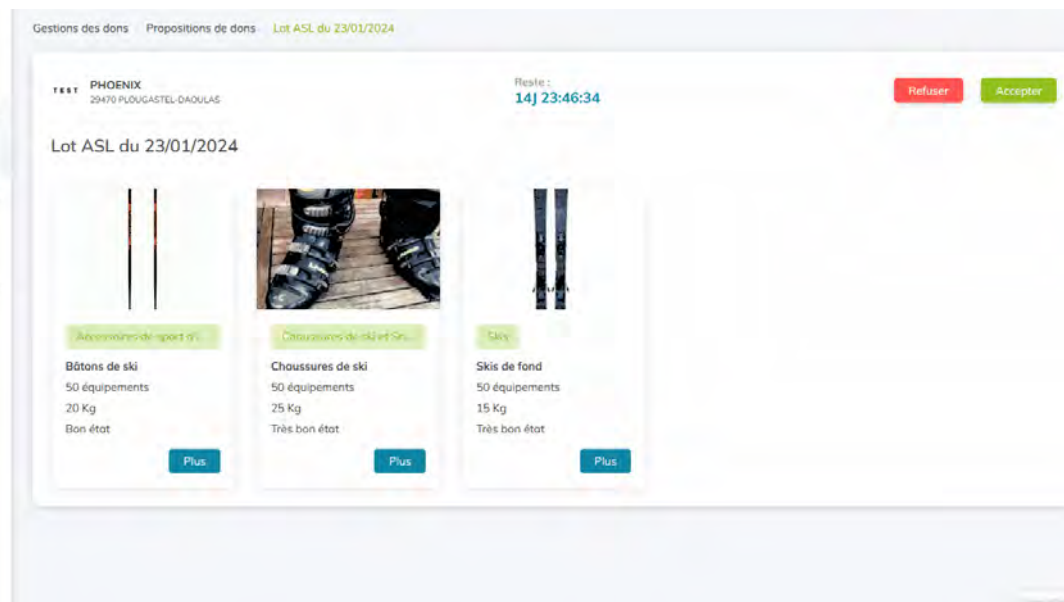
Gestions des dons Propositions de dons Lot ASL du 23/01/2024

TEST PHOENIX
29470 PLOUGASTEL-DAOULAS

Reste :
14J 23:46:34

Refuser Accepter

Lot ASL du 23/01/2024

Accessoires de sport g...
Bâtons de ski
50 équipements
20 Kg
Bon état
Plus

Chaussures de ski et Sn...
Chaussures de ski
50 équipements
25 Kg
Très bon état
Plus

Skis
Skis de fond
50 équipements
15 Kg
Très bon état
Plus